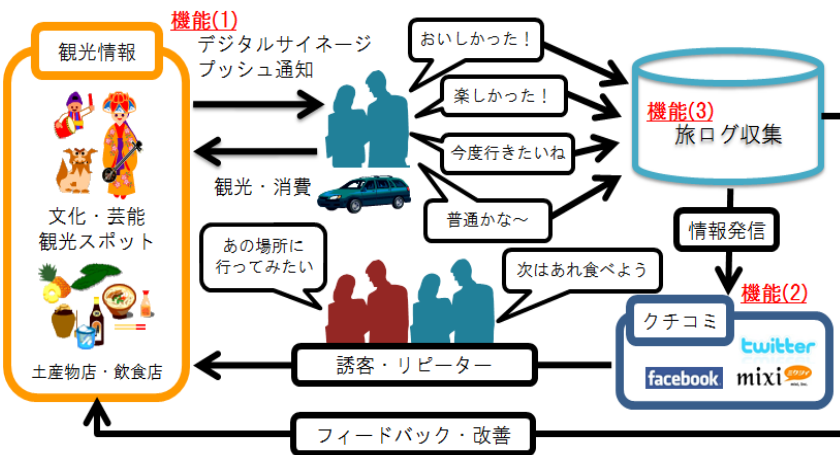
観光情報

文化・芸能
観光スポット

土産物店・飲食店

機能(1)
デジタルサイネージ
プッシュ通知

観光・消費

おいしかった！
楽しかった！
今度行きたいね
普通かな～

機能(3)
旅ログ収集

情報発信

あの場所に
行ってみたい

次はあれ食べよう

機能(2)
クチコミ
twitter
facebook
mixi

誘客・リピーター

フィードバック・改善